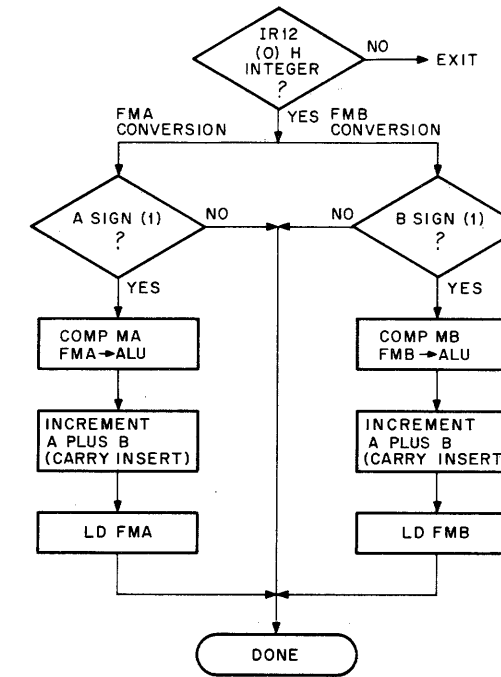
IR12
(0) H
INTEGER
?

NO

EXIT

YES

FMA
CONVERSION

FMB
CONVERSION

A SIGN (1)
?

NO

YES

COMP MA
FMA→ALU

INCREMENT
A PLUS B
(CARRY INSERT)

LD FMA

NO

B SIGN (1)
?

YES

COMP MB
FMB→ALU

INCREMENT
A PLUS B
(CARRY INSERT

LD FMB

DONE